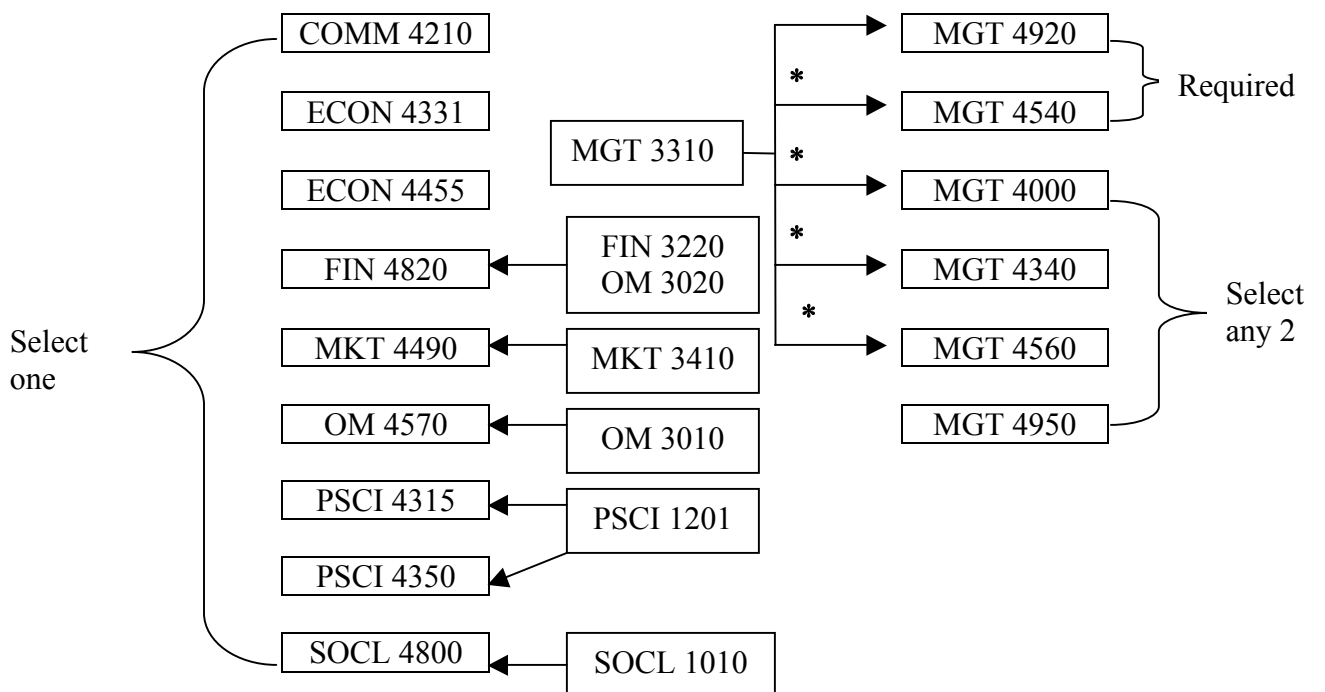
Select one

COMM 4210

ECON 4331

ECON 4455

FIN 4820

MKT 4490

OM 4570

PSCI 4315

PSCI 4350

SOCL 4800

FIN 3220
OM 3020

MKT 3410

OM 3010

PSCI 1201

SOCL 1010

MGT 3310

*

*

*

*

MGT 4920

MGT 4540

Required

MGT 4000

MGT 4340

MGT 4560

MGT 4950

Select any 2